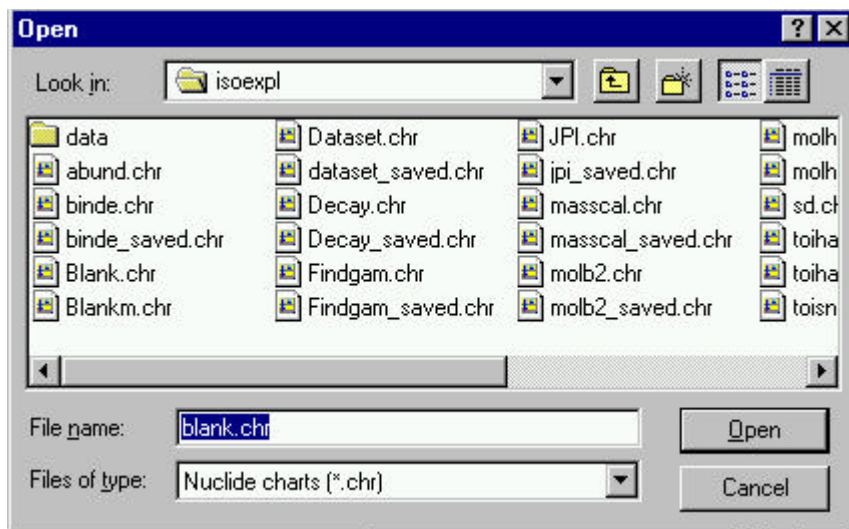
Open

? X

Look in: isoexpl

data
abund.chr
binde.chr
binde_saved.chr
Blank.chr
Blankm.chr

Dataset.chr
dataset_saved.chr
Decay.chr
Decay_saved.chr
Findgam.chr
Findgam_saved.chr

JPI.chr
jpi_saved.chr
masscal.chr
masscal_saved.chr
molb2.chr
molb2_saved.chr

molh
molh
sd.ch
toiha
toiha
toisn

File name: blank.chr

Open

Files of type: Nuclide charts (*.chr)

Cancel